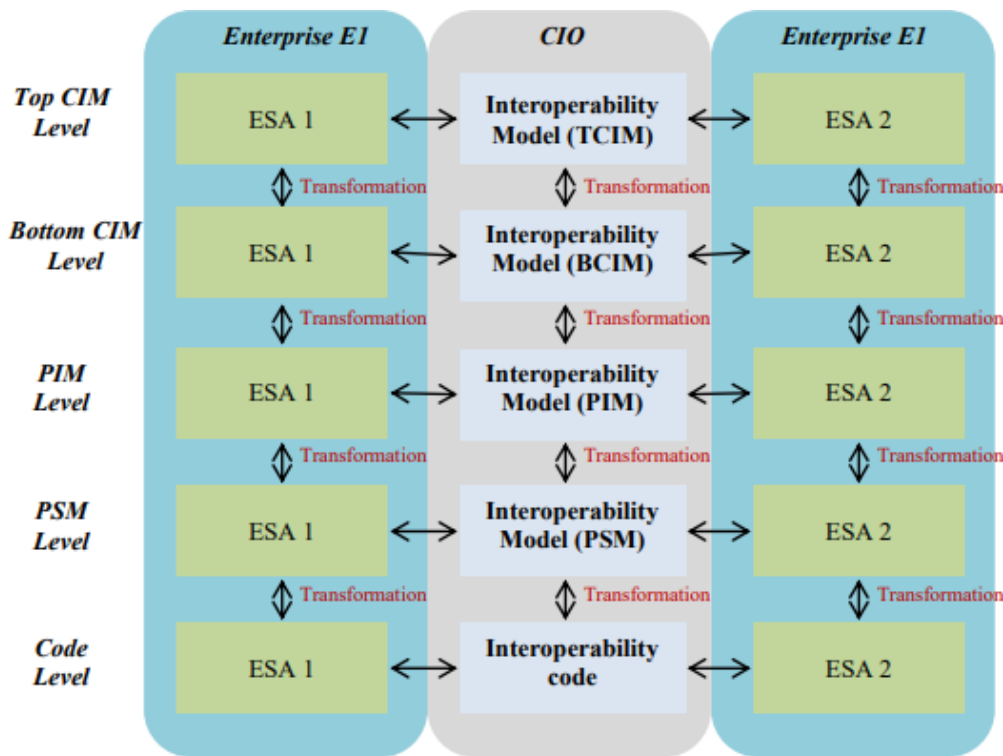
Enterprise E1

CIO

Enterprise E1

Top CIM Level

ESA 1

Interoperability Model (TCIM)

ESA 2

Transformation

Transformation

Transformation

Bottom CIM Level

ESA 1

Interoperability Model (BCIM)

ESA 2

Transformation

Transformation

Transformation

PIM Level

ESA 1

Interoperability Model (PIM)

ESA 2

Transformation

Transformation

Transformation

PSM Level

ESA 1

Interoperability Model (PSM)

ESA 2

Transformation

Transformation

Transformation

Code Level

ESA 1

Interoperability code

ESA 2